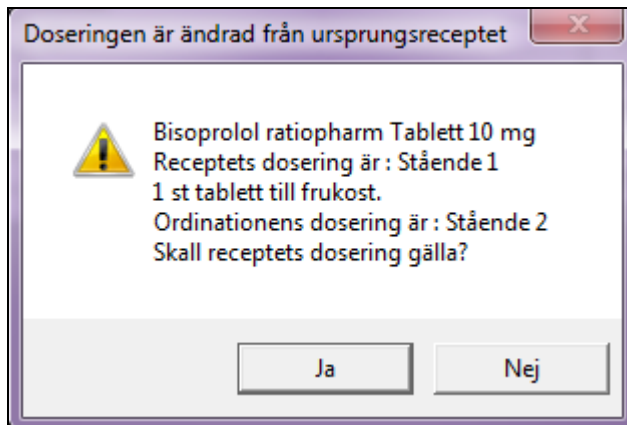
Doseringen är ändrad från ursprungsreceptet

Bisoprolol ratiopharm Tablett 10 mg
Receptets dosering är : Stående 1
1 st tablett till frukost.
Ordinationens dosering är : Stående 2
Skall receptets dosering gälla?

Ja

Nej